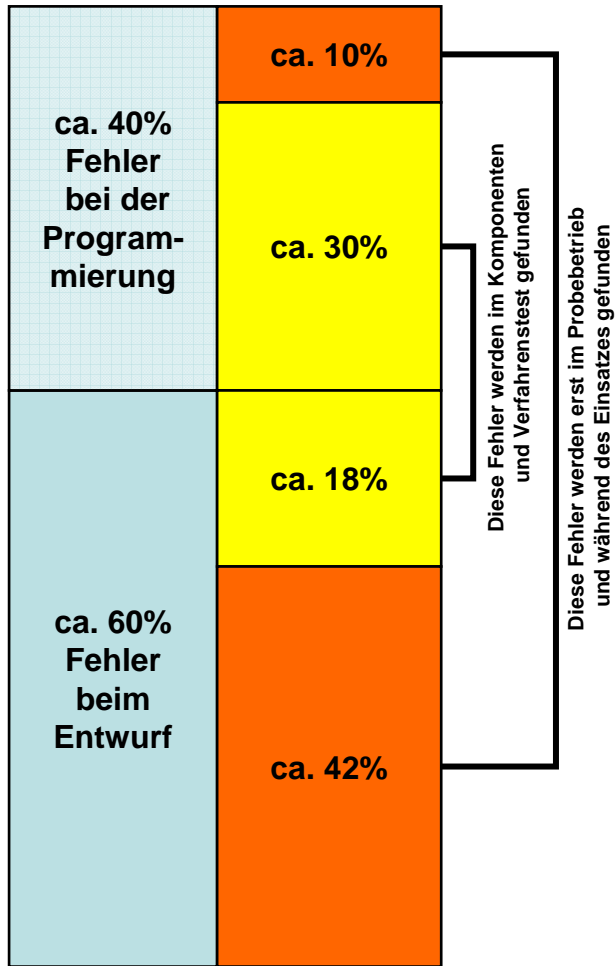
ca. 40% Fehler bei der Programmierung

ca. 60% Fehler beim Entwurf

ca. 10%

ca. 30%

ca. 18%

ca. 42%

Diese Fehler werden im Komponenten und Verfahrenstest gefunden

Diese Fehler werden erst im Probebetrieb und während des Einsatzes gefunden